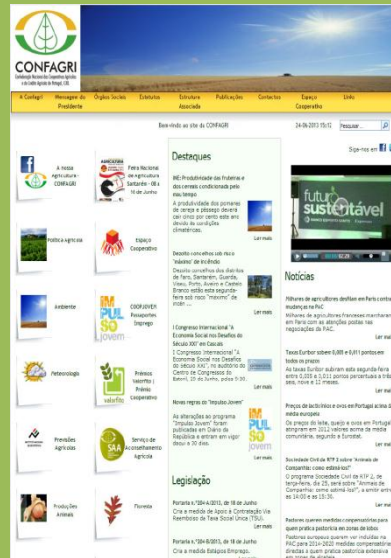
CONFAGRI
Confederação Nacional das Cooperativas Agrícolas e do Crédito Agrícola de Portugal, CCRL

A Confagri | Mensagem do Presidente | Órgãos Sociais | Estatutos | Estrutura Associada | Publicações | Contactos | Espaço Cooperativo | Links

Bem-vindo ao site da CONFAGRI
24-06-2013 15:12
Pesquisar...
Siga-nos em

A nossa Agricultura - CONFAGRI
Feira Nacional da Agricultura Santarém - 08 a 16 de Junho
Política Agrícola
Espaço Cooperativo
Ambiente
COOPJOVEM Pessoas Empregos
IMPULSO JOVEM
Meteorologia
Prémio Valorfito | Prémio Cooperativo
valorfito
Previsões Agrícolas
SAA
Serviço de Aconselhamento Agrícola
Produções Animais
Floresta

Destaques

INE: Produtividade das fruteiras e dos cereais condicionada pelo mau tempo
A produtividade dos pomares de cereja e pêssego deverá cair cinco por cento este ano devido às condições climatéricas.
Ler mais

Depois concelhos sob risco "máximo" de incêndio
Depois concelhos dos distritos de Faro, Santarém, Guarda, Viseu, Porto, Aveiro e Castelo Branco estão esta segunda-feira sob risco "máximo" de incêndio ...
Ler mais

I Congresso Internacional "A Economia Social nos Desafios do Século XXI" em Cascais
I Congresso Internacional "A Economia Social nos Desafios do século XXI", no auditório do Centro de Congressos do Estoril, 20 de Junho, pelas 9.30.
Ler mais

Novas regras do "Impulso Jovem"
As alterações ao programa "Impulso Jovem" foram publicadas em Diário da República e entram em vigor desde o 20 dias.
Ler mais

Legislação

Portaria n.º 204-A/2013, de 18 de Junho
Cria a medida de Apoio à Contratação Via Reembolso da Taxa Social Única (TSU).
Ler mais

Portaria n.º 204-B/2013, de 18 de Junho
Cria a medida Estágios Emprego.

Notícias

Milhares de agricultores desfilam em Paris contra mudanças na PAC
Milhares de agricultores franceses marcharam em Paris com as atenções postas nas negociações da PAC.
Ler mais

Taxas Euribor sobem 0,005 e 0,011 pontos em todos os prazos
As taxas Euribor subiram esta segunda-feira entre 0,005 e 0,011 pontos percentuais a três, seis, nove e 12 meses.
Ler mais

Preços de lacticínios e ovos em Portugal acima da média europeia
Os preços do leite, queijo e ovos em Portugal atingiram em 2012 valores acima da média comunitária, segundo o Eurostat.
Ler mais

Sociedade Civil da RTP 2 sobre "Animais de Companhia: como estamos?"
O programa Sociedade Civil da RTP 2, de terça-feira, dia 25, será sobre "Animais de Companhia: como estamos?", a emitir entre as 14:00 e as 15:30.
Ler mais

Pastores querem medidas compensatórias para quem pratica pastorícia em zonas de lobos
Pastores europeus querem ver incluídas na PAC para 2014-2020 medidas compensatórias dirigidas a quem pratica pastorícia extensiva em zonas de alcateias.